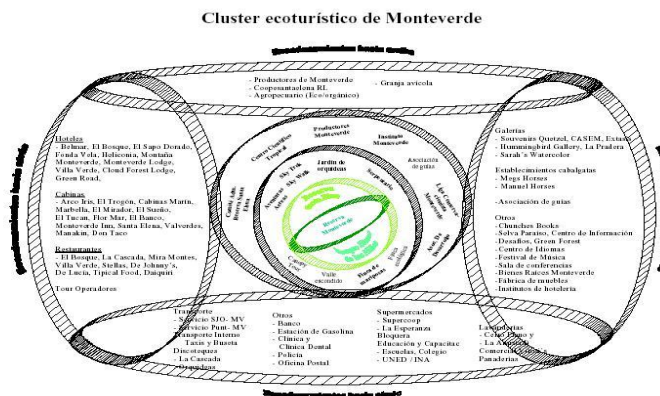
Cluster ecoturístico de Monteverde

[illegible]

- Productores de Monteverde
- Coopesantaelena RL
- Agropecuario (lleno/orgánico)
- Granja avícola

Hoteles
- Belmar, El Bosque, El Sapo Dorado, Fonda Vela, Heliconia, Montaña Monteverde, Monteverde Lodge, Villa Verde, Cloud Forest Lodge, Green Road,

Cabinas
- Arco Iris, El Trogón, Cabinas Martín, Marbella, El Mirador, El Sueño, El Tucan, Flor Mar, El Banco, Monteverde Inn, Santa Elena, Valverdes, Manakin, Don Taco

Restaurantes
- El Bosque, La Cascada, Mira Montes, Villa Verde, Stella, De Johnny's, De Lucia, Tipical Food, Daiquiri

Tour Operadores

Centro Científico Tropical
Productores Monteverde
Instituto Monteverde
Asociación de guías
Liga Conservacionista Monteverde
Bosque Eterno de los Niños
Jardín de orquídeas
Serpentario
Sky Walk
Sky Trek
Aventura Sky Walk
Canopy Tour
Valle escondido
Finca de mariposas
Reserva Monteverde
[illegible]

Galerías
- Souvenirs Quetzal, CASEM, Extasis
- Hummingbird Gallery, La Pradera
- Sarah's Watercolor

Establecimientos cabalgatas
- Meg's Horses
- Manuel Horses

- Asociación de guías

Otros
- Chunches Books
- Selva Paraíso, Centro de Información
- Desafíos, Green Forest
- Centro de Idiomas
- Festival de Música
- Sala de conferencias
- Bienes Raíces Monteverde
- Fábrica de muebles
- Institutos de hotelería

Transporte
- Servicio SJO- MV
- Servicio Punt- MV
Transporte Interno
- Taxis y Buseta
Discotequas
- La Cascada
- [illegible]

Otros
- Banco
- Estación de Gasolina
- Clínica y Clínica Dental
- Policía
- Oficina Postal

Supermercados
- Supercoop
- La Esperanza
Bloquera
Educación y Capacitac
- Escuelas, Colegio
- UNED / INA

Lavanderías
- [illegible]
- La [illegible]
Comercial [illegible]
Panaderías

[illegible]